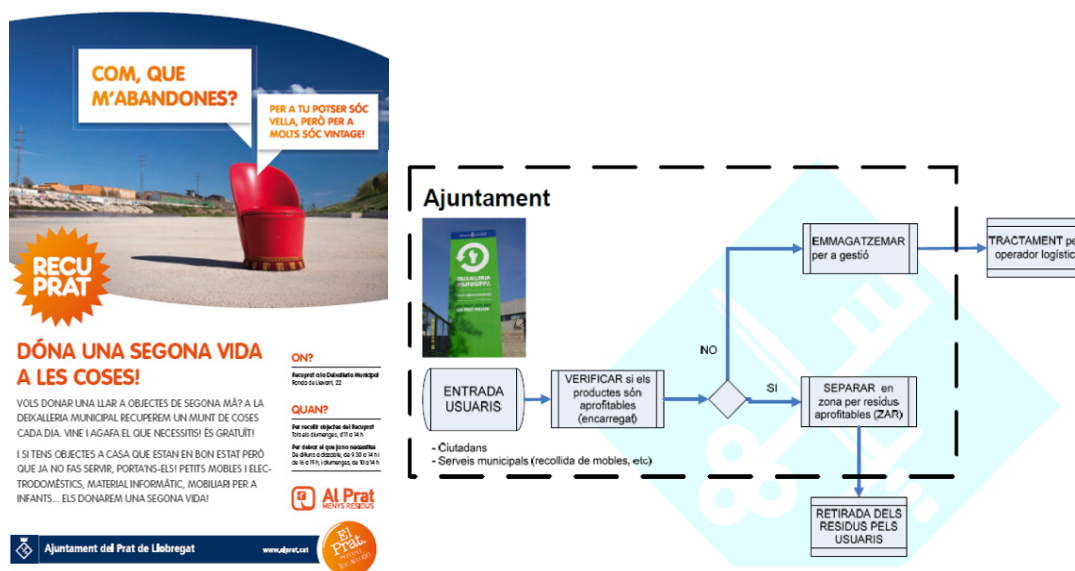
COM, QUE M'ABANDONES?

PER A TU POTSER SÓC VELLA, PERÒ PER A MOLTS SÓC VINTAGE!

RECU PRAT

DÓNA UNA SEGONA VIDA A LES COSES!

VOLS DONAR UNA LLAR A OBJECTES DE SEGONA MÀ? A LA DEIXALLERIA MUNICIPAL RECUPEREM UN MUNT DE COSES CADA DIA. VINE I AGAFA EL QUE NECESSITIS! ÉS GRATUÏT!

I SI TENS OBJECTES A CASA QUE ESTAN EN BON ESTAT PERÒ QUE JA NO FAS SERVIR, PORTA'NS-ELS! PETITS MOBLES I ELECTRODOMÈSTICS, MATERIAL INFORMÀTIC, MOBILIARI PER A INFANTS... ELS DONAREM UNA SEGONA VIDA!

ON?
Recuprat a la Deixalleria Municipal
Ronda de Llevant, 22

QUAN?
Per recollir objectes del Recuprat
Tots els dimecres, d'11 a 14 h
Per deixar el que ja no necessitis
De dilluns a dissabte, de 9.30 a 14 h i de 16 a 19 h, i diumenges, de 10 a 14 h

Al Prat MENYS RESIDUS

Ajuntament del Prat de Llobregat
www.elprat.cat
El Prat

Ajuntament

DEIXALLERIA MUNICIPAL

ENTRADA USUARIS
VERIFICAR si els productes són aprofitables (encarregat)
NO
SI
EMMAGATZEMAR per a gestió
TRACTAMENT per operador logístic
SEPARAR en zona per residus aprofitables (ZAR)
RETIRADA DELS RESIDUS PELS USUARIS
- Ciutadans
- Serveis municipals (recollida de mobles, etc)